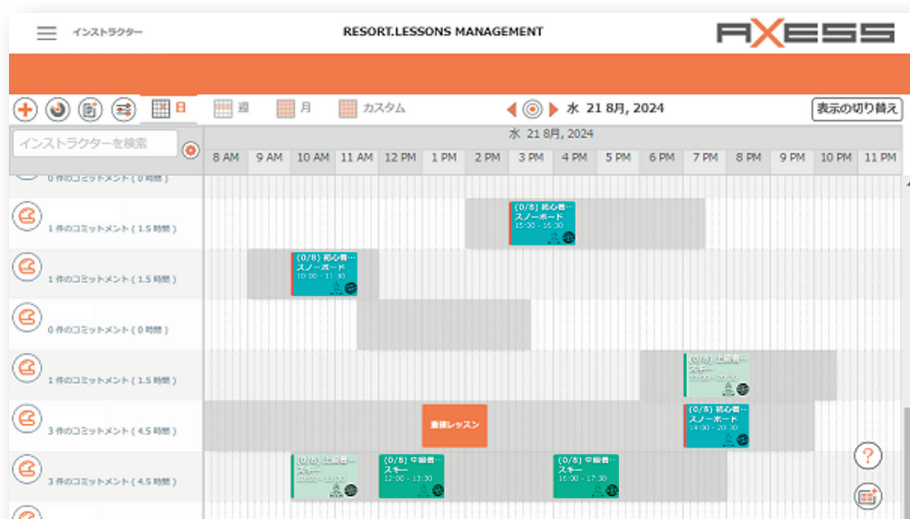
インストラクター

RESORT.LESSONS MANAGEMENT

AXESS

日 週 月 カスタム

水 21 8月, 2024

表示の切り替え

インストラクターを検索

水 21 8月, 2024

8 AM 9 AM 10 AM 11 AM 12 PM 1 PM 2 PM 3 PM 4 PM 5 PM 6 PM 7 PM 8 PM 9 PM 10 PM 11 PM

0 件のコミットメント ( 0 時間 )

1 件のコミットメント ( 1.5 時間 )

(0/8) 初心者... スノーボード 15:00 - 16:30

1 件のコミットメント ( 1.5 時間 )

(0/8) 初心者... スノーボード 10:00 - 11:30

0 件のコミットメント ( 0 時間 )

1 件のコミットメント ( 1.5 時間 )

(0/8) 上級者... スキー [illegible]

3 件のコミットメント ( 4.5 時間 )

直接レッスン

(0/8) 初心者... スノーボード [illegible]

3 件のコミットメント ( 4.5 時間 )

(0/8) 上級者... スキー 10:00 - 11:30

(0/8) 中級者... スキー 12:00 - 13:30

(0/8) 中級者... スキー 16:00 - 17:30